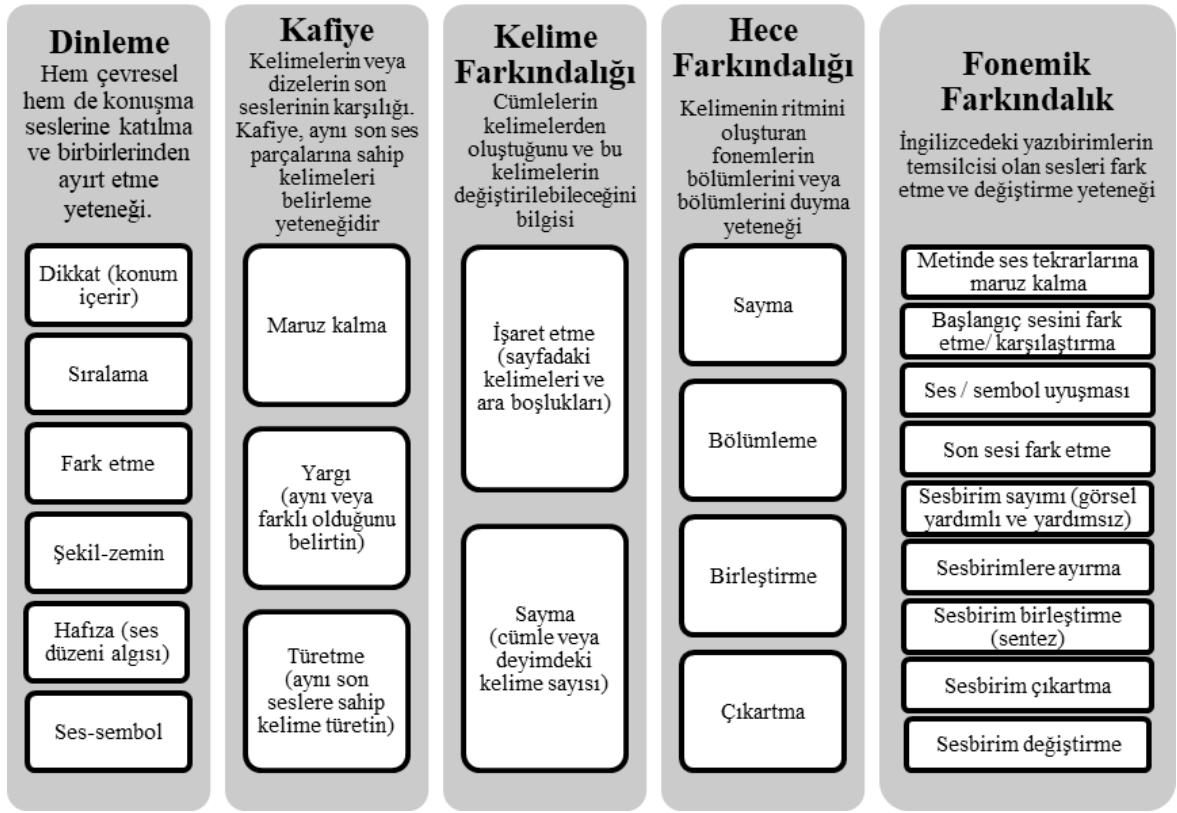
Dinleme
Hem çevresel hem de konuşma seslerine katılma ve birbirlerinden ayırt etme yeteneği.

Dikkat (konum içerir)

Sıralama

Fark etme

Şekil-zemin

Hafıza (ses düzeni algısı)

Ses-sembol

Kafiye
Kelimelerin veya dizelerin son seslerinin karşılığı. Kafiye, aynı son ses parçalarına sahip kelimeleri belirleme yeteneğidir

Maruz kalma

Yargı (aynı veya farklı olduğunu belirtin)

Türetme (aynı son seslere sahip kelime türetin)

Kelime Farkındalığı
Cümlelerin kelimelerden oluştuğunu ve bu kelimelerin değiştirilebileceğini bilgisi

İşaret etme (sayfadaki kelimeleri ve ara boşlukları)

Sayma (cümle veya deyimdeki kelime sayısı)

Hece Farkındalığı
Kelimenin ritmini oluşturan fonemlerin bölümlerini veya bölümlerini duyma yeteneği

Sayma

Bölümleme

Birleştirme

Çıkartma

Fonemik Farkındalık
İngilizcedeki yazıbirimlerin temsilcisi olan sesleri fark etme ve değiştirme yeteneği

Metinde ses tekrarlarına maruz kalma

Başlangıç sesini fark etme/ karşılaştırma

Ses / sembol uyuşması

Son sesi fark etme

Sesbirim sayımı (görsel yardımlı ve yardımsız)

Sesbirimlere ayırma

Sesbirim birleştirme (sentez)

Sesbirim çıkartma

Sesbirim değiştirme